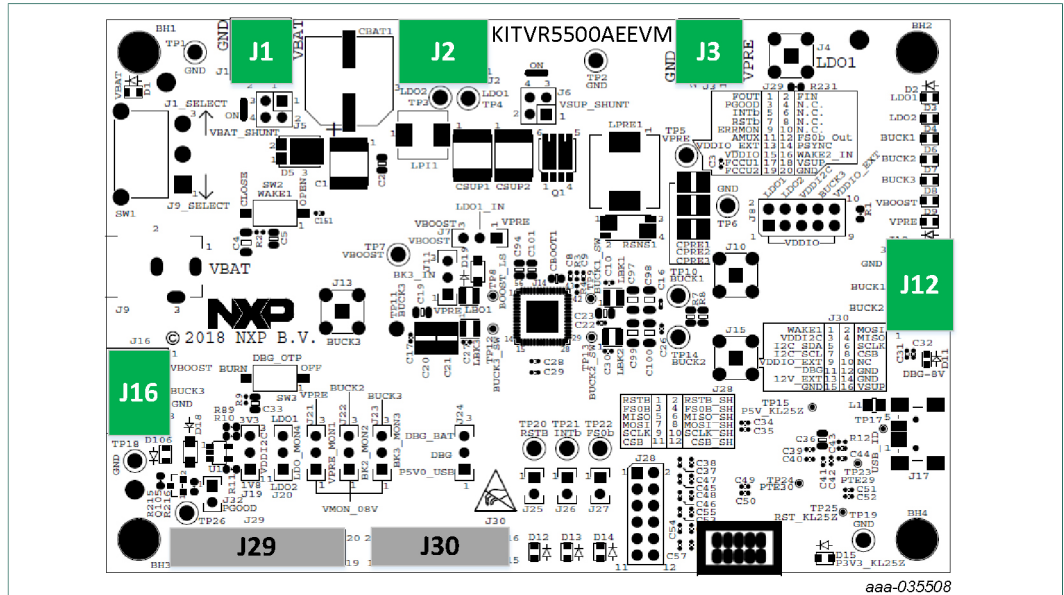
KITVR5500AEEVM

J1

J2

J3

J12

J16

J29

J30

BH1
TP1
GND
GND
VBAT
CBAT1
J1_SELECT
ON
VBAT_SHUNT
J5
D5
C1
SW1
J9_SELECT
SW2
WAKE1
CLOSE
OPEN
VBAT
J9
LDO2
TP3
LDO1
TP4
ON
J6
VSUP_SHUNT
TP2
GND
LPI1
CSUP1
CSUP2
Q1
LPRE1
TP5
VPRE
RSNS1
GND
VPRE
J4
LDO1
BH2
R231
FOUT
PGOOD
INTL
RSTL
ERRMON
AMUX
VDDIO_EXT
VDDIO
PCCU1
PCCU2
FIN
N.C.
N.C.
N.C.
N.C.
FS0b_Out
PSYNC
WAKE2_IN
VSUP
GND
D2
LDO1
LDO2
BUCK1
BUCK2
BUCK3
VBOOST
VPRE
LDO1
LDO2
BUCK1
BUCK3
VDDIO_EXT
VDDIO
TP6
CPRE1
CPRE2
CPRE3
J10
LDO1_IN
VBOOST
VBOOST
VPRE
TP7
VBOOST
BK3_IN
J13
BUCK3
TP11
BUCK3
VPRE
LBO1
CBOOT1
TP10
BUCK1
TP14
BUCK2
J15
J28
GND
BUCK1
BUCK2
J30
WAKE1
VDDI2C
I2C_SDA
I2C_SCL
VDDIO_EXT
DBG
12V_EXT
GND
MOSI
MISO
SCLK
CSB
NC
GND
GND
VSUP
C32
DBG-8V
© 2018 NXP B.V.
NXP
J16
VBOOST
BUCK3
GND
DBG_OTP
BURN
OFF
SW3
BUCK2
BUCK3
VPRE
R89
R10
C33
D18
TP18
GND
D106
3V3
LDO1
VDDI2C
LDO_MON4
VPRE_MON1
BK2_MON2
BK3_MON3
DBG_BAT
DBG
P5V0_USB
1V8
LDO2
J19
J20
J21
J22
J23
J24
VMON_08V
PGOOD
TP26
J29
TP20
RSTB
TP21
INTb
TP22
FS0b
J25
J26
J27
RSTB
FS0B
MISO
MOSI
SCLK
CSB
RSTB_SH
FS0B_SH
MISO_SH
MOSI_SH
SCLK_SH
CSB_SH
J28
TP15
P5V_KL25Z
C34
C35
L1
TP17
C36
C39
C40
C44
USB_ID
TP23
PTE29
TP24
PTE30
C49
C50
C51
C52
R12
J17
TP25
RST_KL25Z
TP19
GND
BH4
D15
P3V3_KL25Z
D12
D13
D14
C54
C57
BH3
aaa-035508